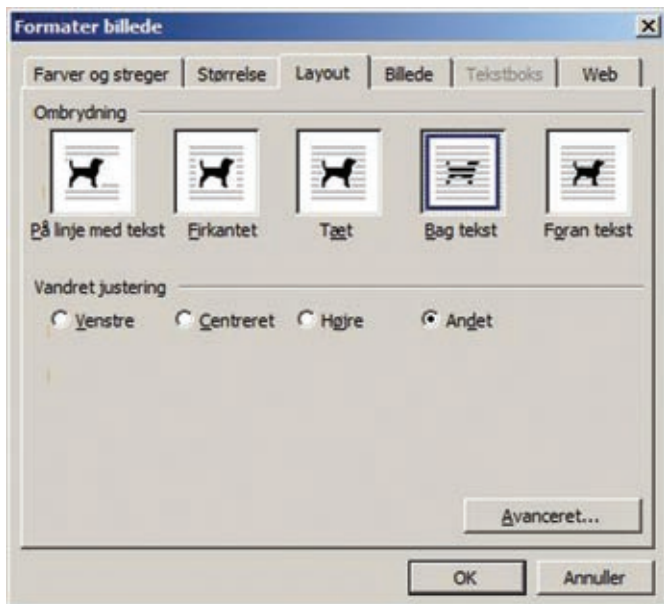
Formater billede

Farver og streger | Størrelse | Layout | Billede | Tekstboks | Web

Ombrydning

På linje med tekst
Firkantet
Tæt
Bag tekst
Foran tekst

Vandret justering

Venstre
Centreret
Højre
Andet

Avanceret...

OK
Annuller